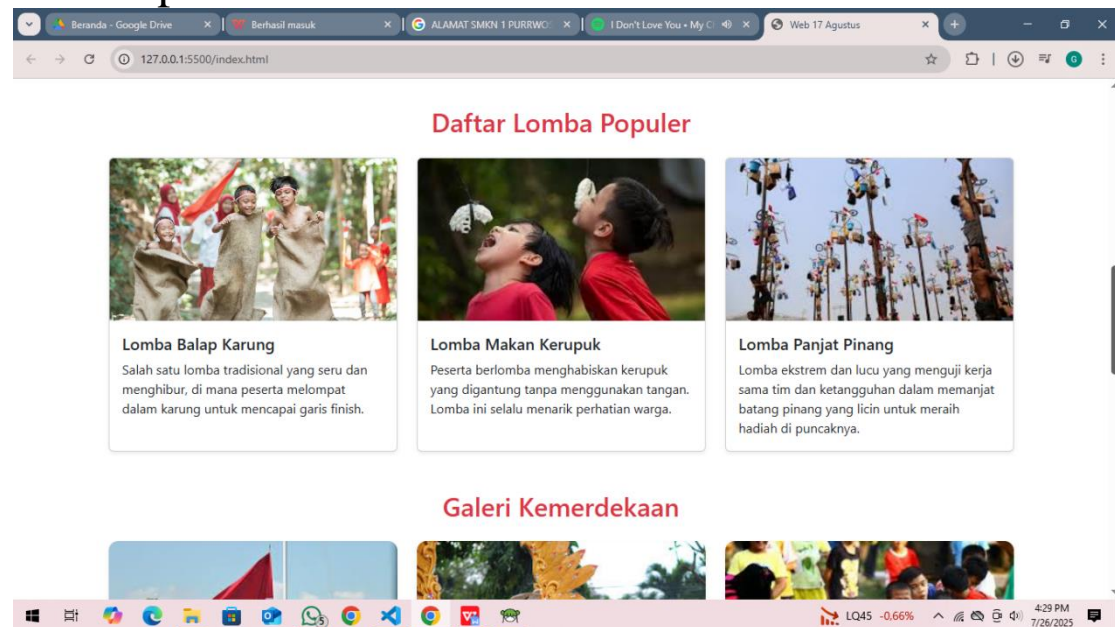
Beranda - Google Drive
Berhasil masuk
ALAMAT SMKN 1 PURRWO
I Don't Love You • My C
Web 17 Agustus

127.0.0.1:5500/index.html

Daftar Lomba Populer

Lomba Balap Karung

Salah satu lomba tradisional yang seru dan menghibur, di mana peserta melompat dalam karung untuk mencapai garis finish.

Lomba Makan Kerupuk

Peserta berlomba menghabiskan kerupuk yang digantung tanpa menggunakan tangan. Lomba ini selalu menarik perhatian warga.

Lomba Panjat Pinang

Lomba ekstrem dan lucu yang menguji kerja sama tim dan ketangguhan dalam memanjat batang pinang yang licin untuk meraih hadiah di puncaknya.

Galeri Kemerdekaan

LQ45 -0,66%
4:29 PM
7/26/2025